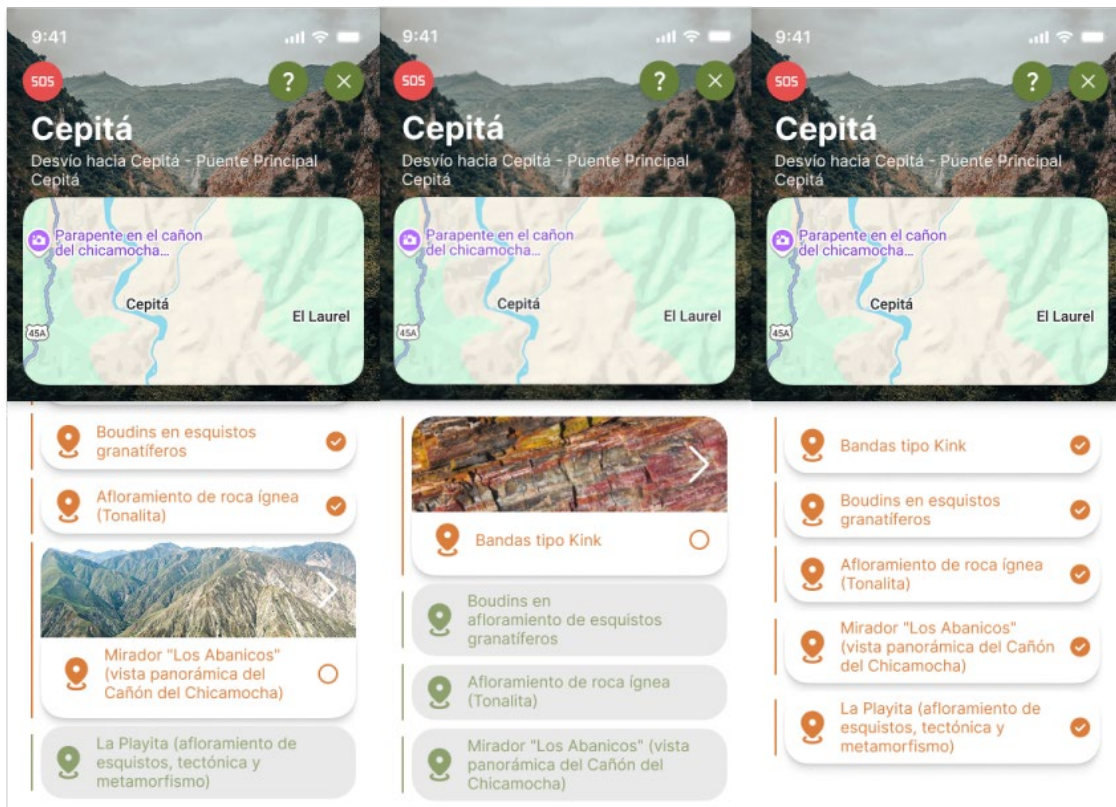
9:41

SOS

?

×

Cepitá

Desvío hacia Cepitá - Puente Principal Cepitá

Parapente en el cañon del chicamocha...

Cepitá

El Laurel

45A

Boudins en esquistos granatíferos

Afloramiento de roca ígnea (Tonalita)

Mirador "Los Abanicos" (vista panorámica del Cañón del Chicamocha)

La Playita (afloramiento de esquistos, tectónica y metamorfismo)

9:41

SOS

?

×

Cepitá

Desvío hacia Cepitá - Puente Principal Cepitá

Parapente en el cañon del chicamocha...

Cepitá

El Laurel

45A

Bandas tipo Kink

Boudins en afloramiento de esquistos granatíferos

Afloramiento de roca ígnea (Tonalita)

Mirador "Los Abanicos" (vista panorámica del Cañón del Chicamocha)

9:41

SOS

?

×

Cepitá

Desvío hacia Cepitá - Puente Principal Cepitá

Parapente en el cañon del chicamocha...

Cepitá

El Laurel

45A

Bandas tipo Kink

Boudins en esquistos granatíferos

Afloramiento de roca ígnea (Tonalita)

Mirador "Los Abanicos" (vista panorámica del Cañón del Chicamocha)

La Playita (afloramiento de esquistos, tectónica y metamorfismo)